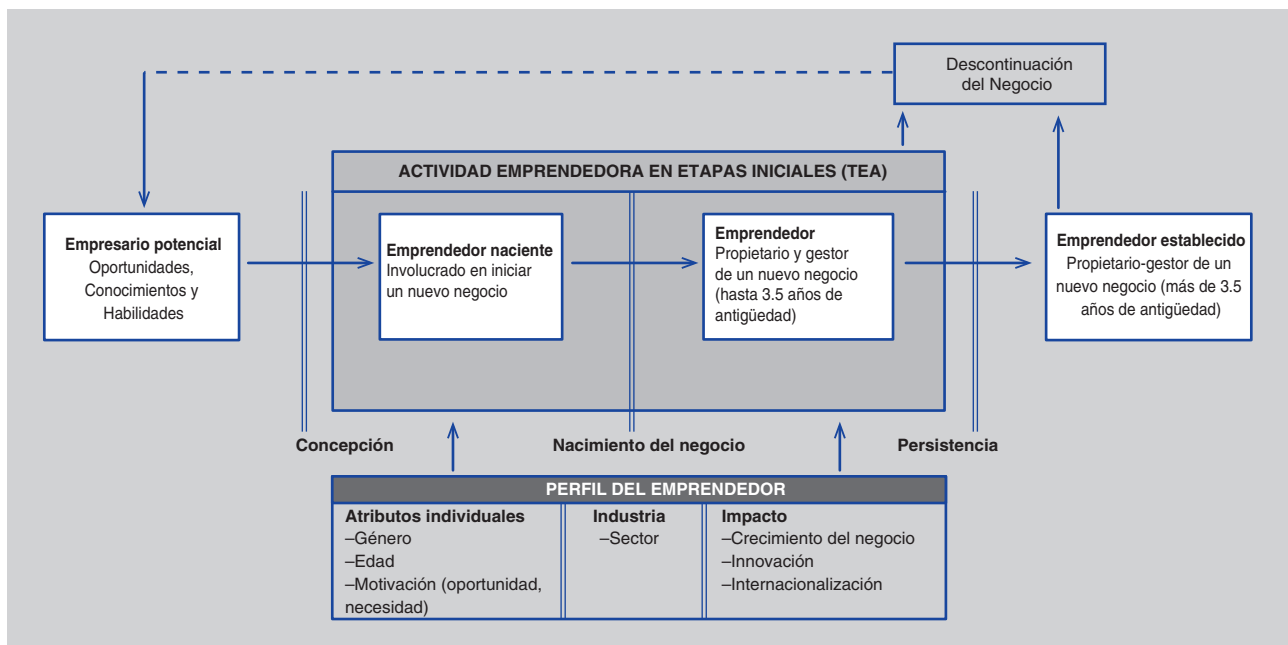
Descontinuación del Negocio

ACTIVIDAD EMPRENDEDORA EN ETAPAS INICIALES (TEA)

Empresario potencial
Oportunidades, Conocimientos y Habilidades

Emprendedor naciente
Involucrado en iniciar un nuevo negocio

Emprendedor
Propietario y gestor de un nuevo negocio (hasta 3.5 años de antigüedad)

Emprendedor establecido
Propietario-gestor de un nuevo negocio (más de 3.5 años de antigüedad)

Concepción

Nacimiento del negocio

Persistencia

PERFIL DEL EMPRENDEDOR

| Atributos individuales | Industria | Impacto |
|---|---|---|
| –Género<br>–Edad<br>–Motivación (oportunidad, necesidad) | –Sector | –Crecimiento del negocio<br>–Innovación<br>–Internacionalización |